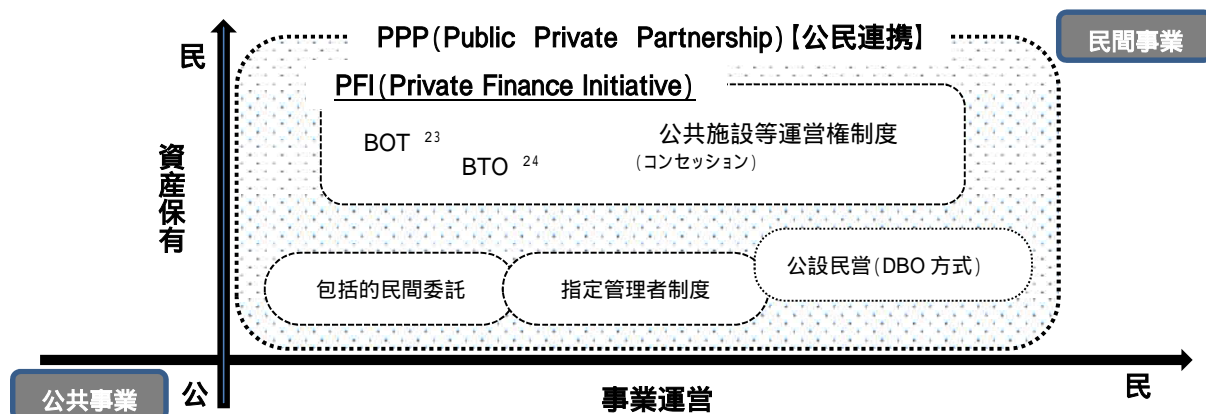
PPP（Public Private Partnership）【公民連携】

民間事業

民

資産保有

PFI（Private Finance Initiative）

BOT $^{23}$

BTO $^{24}$

公共施設等運営権制度
（コンセッション）

包括的民間委託

指定管理者制度

公設民営（DBO 方式）

公共事業

公

事業運営

民